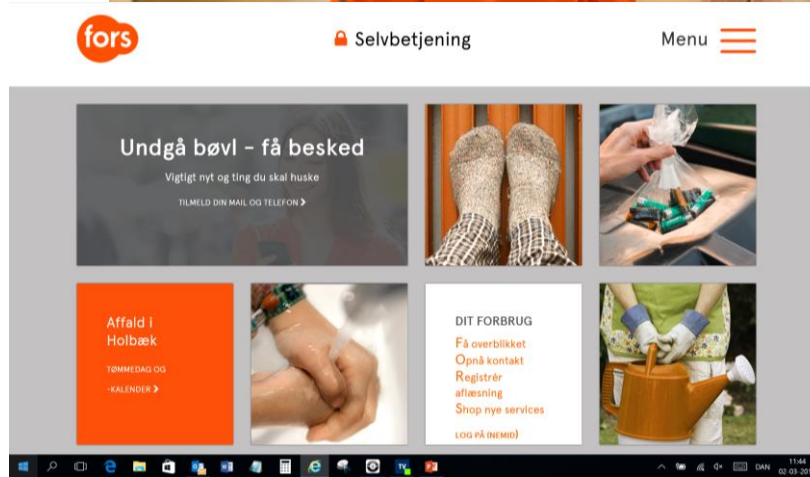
fors

Selvbetjening

Menu

Undgå bøvl - få besked

Vigtigt nyt og ting du skal huske

TILMELD DIN MAIL OG TELEFON ›

Affald i Holbæk

TØMMEDAG OG -KALENDER ›

DIT FORBRUG

Få overblikket
Opnå kontakt
Registrér aflæsning
Shop nye services

LOG PÅ (NEMID)

DAN 11:44 02-03-20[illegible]